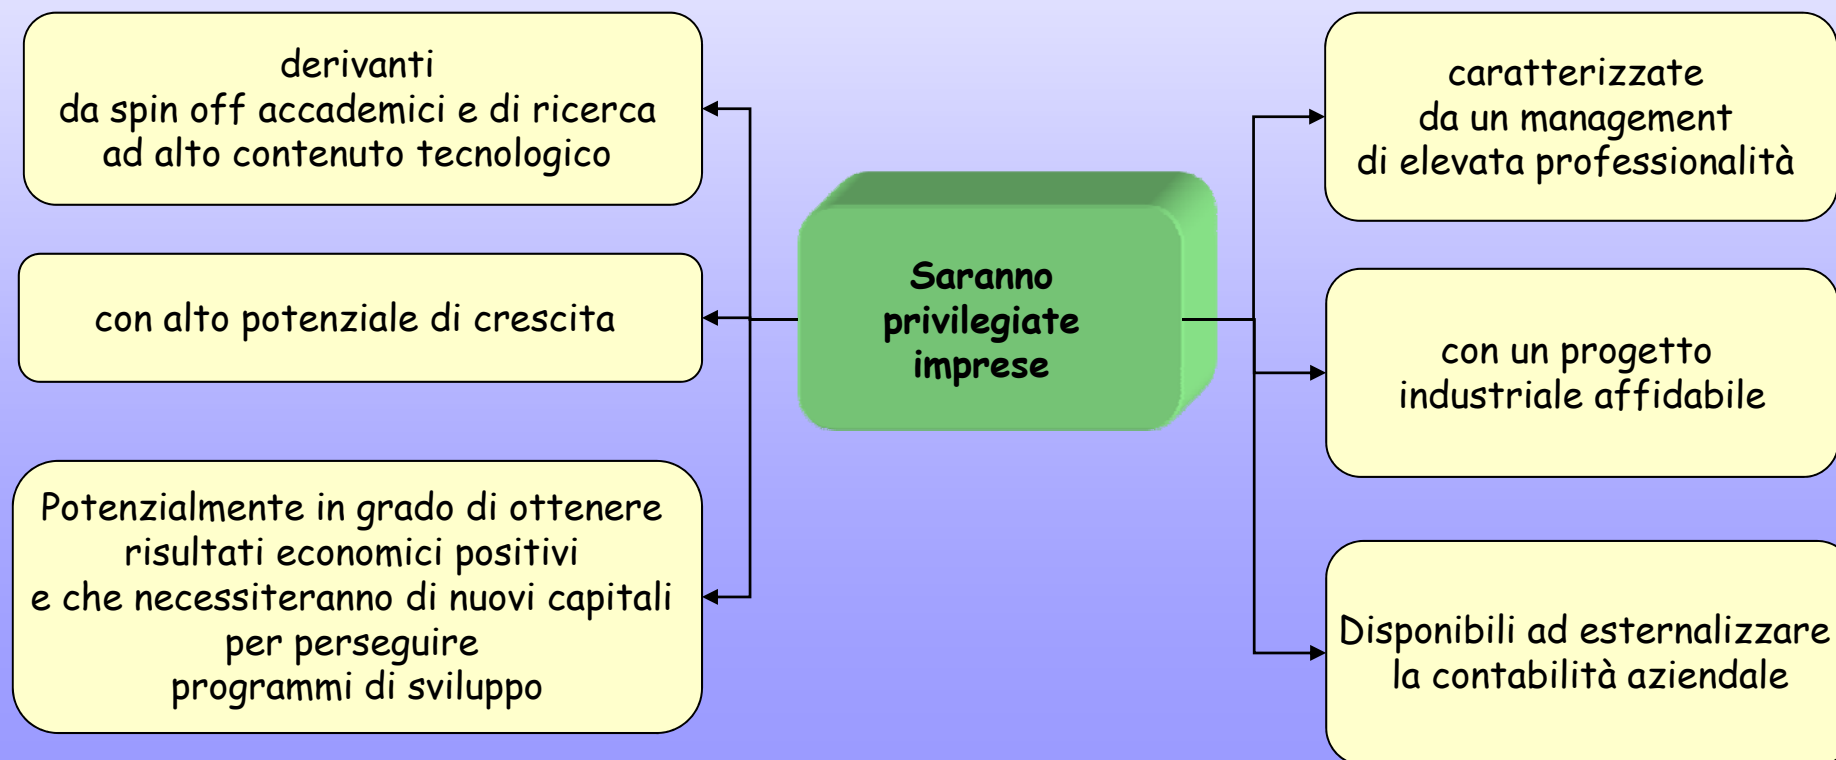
Saranno privilegiate imprese

derivanti
da spin off accademici e di ricerca
ad alto contenuto tecnologico

con alto potenziale di crescita

Potenzialmente in grado di ottenere
risultati economici positivi
e che necessiteranno di nuovi capitali
per perseguire
programmi di sviluppo

caratterizzate
da un management
di elevata professionalità

con un progetto
industriale affidabile

Disponibili ad esternalizzare
la contabilità aziendale